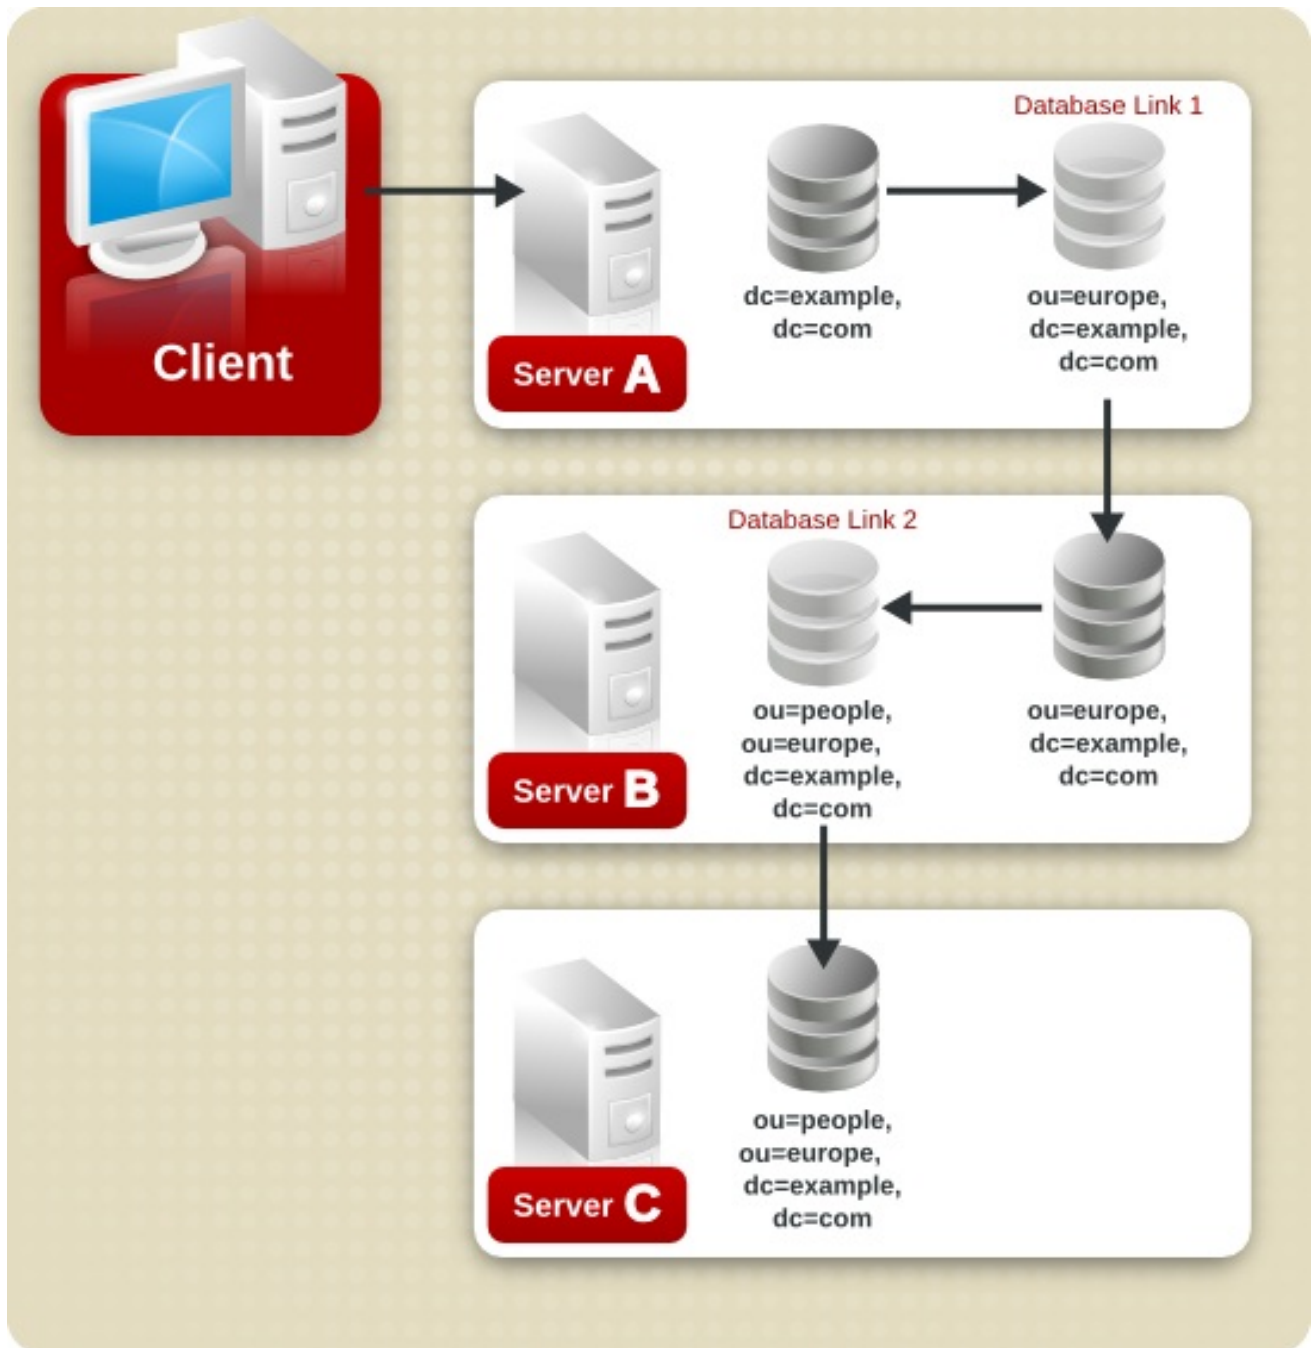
Client

Database Link 1

dc=example, dc=com

ou=europe, dc=example, dc=com

Server A

Database Link 2

ou=people, ou=europe, dc=example, dc=com

ou=europe, dc=example, dc=com

Server B

ou=people, ou=europe, dc=example, dc=com

Server C